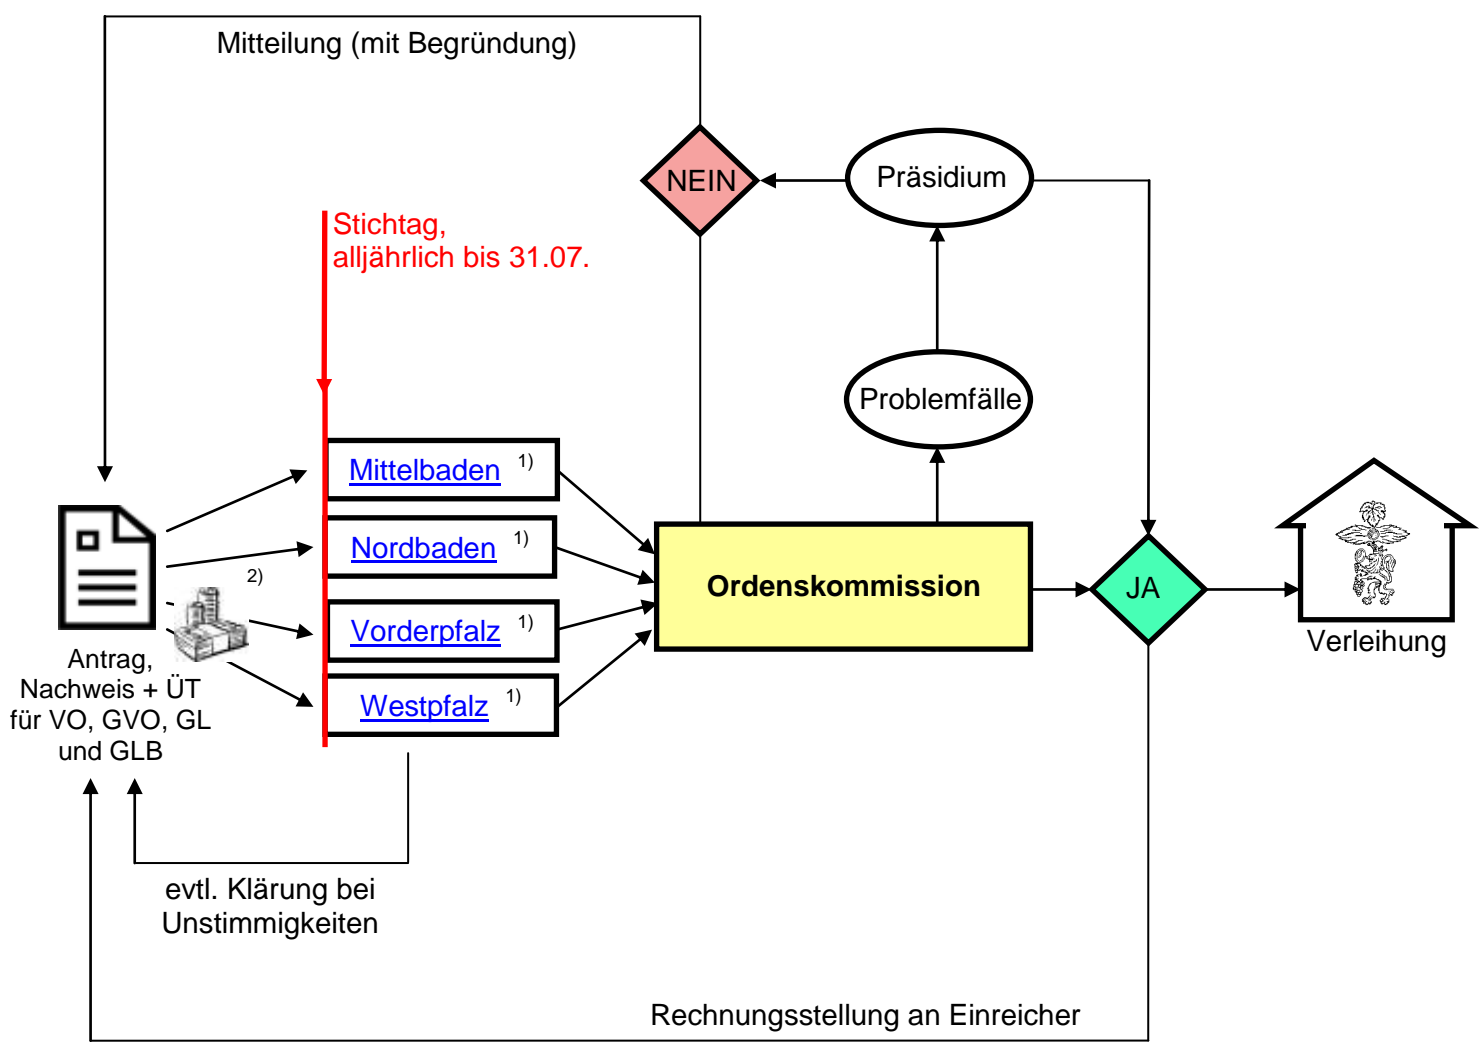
Mitteilung (mit Begründung)

NEIN

Präsidium

Stichtag, alljährlich bis 31.07.

Problemfälle

Mittelbaden $^{1)}$

Nordbaden $^{1)}$

Vorderpfalz $^{1)}$

Westpfalz $^{1)}$

$^{2)}$

Ordenskommission

JA

Verleihung

Antrag, Nachweis + ÜT für VO, GVO, GL und GLB

evtl. Klärung bei Unstimmigkeiten

Rechnungsstellung an Einreicher